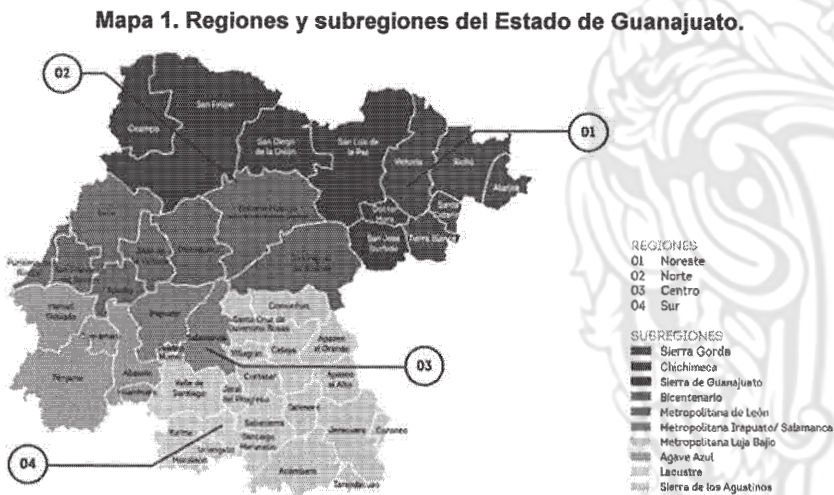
Mapa 1. Regiones y subregiones del Estado de Guanajuato.

02

01

03

04

San Felipe

Ocampo

San Diego de la Unión

San Luis de la Paz

Victoria

Xichú

Atarjea

Santa Catarina

Tierra Blanca

San José Iturbide

Doctor Mora

Dolores Hidalgo

San Miguel de Allende

Purísima del Rincón

Manuel Doblado

Pénjamo

Abasolo

Irapuato

Salamanca

Comonfort

Santa Cruz de Juventino Rosas

Celaya

Apaseo el Grande

Apaseo el Alto

Cortazar

Valle de Santiago

Jaral del Progreso

Yuriria

Salvatierra

Tarimoro

Jerécuaro

Coroneo

Moroleón

Acámbaro

Tarandacuao

REGIONES
01 Noreste
02 Norte
03 Centro
04 Sur

SUBREGIONES
Sierra Gorda
Chichimeca
Sierra de Guanajuato
Bicentenario
Metropolitana de León
Metropolitana Irapuato/ Salamanca
Metropolitana Laja Bajío
Agave Azul
Lacustre
Sierra de los Agustinos